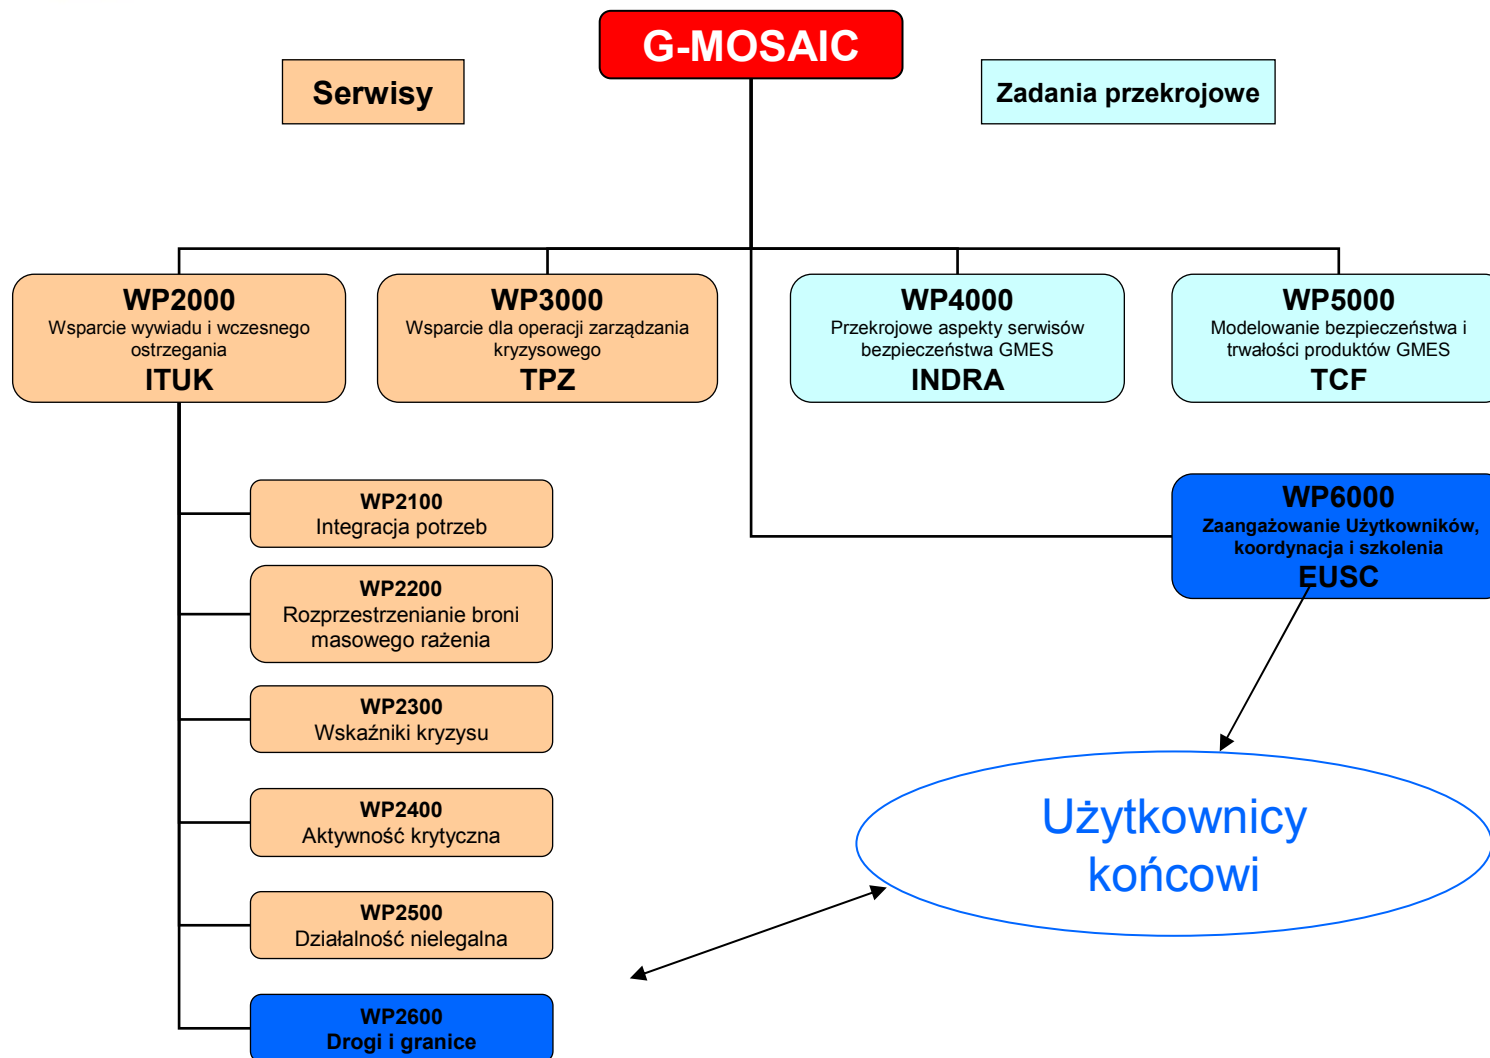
G-MOSAIC

Serwisy

Zadania przekrojowe

WP2000
Wsparcie wywiadu i wczesnego ostrzegania
ITUK

WP3000
Wsparcie dla operacji zarządzania kryzysowego
TPZ

WP4000
Przekrojowe aspekty serwisów bezpieczeństwa GMES
INDRA

WP5000
Modelowanie bezpieczeństwa i trwałości produktów GMES
TCF

WP2100
Integracja potrzeb

WP2200
Rozprzestrzenianie broni masowego rażenia

WP2300
Wskaźniki kryzysu

WP2400
Aktywność krytyczna

WP2500
Działalność nielegalna

WP2600
Drogi i granice

WP6000
Zaangażowanie Użytkowników, koordynacja i szkolenia
EUSC

Użytkownicy końcowi